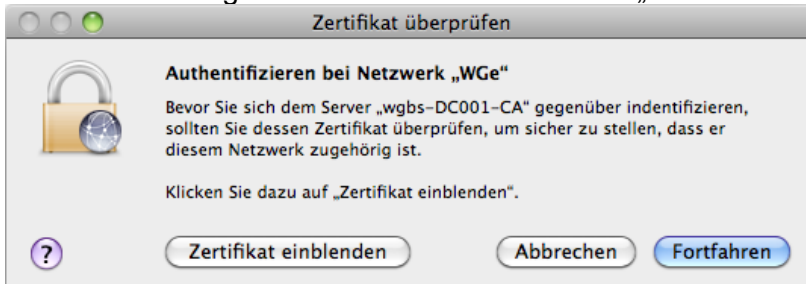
Zertifikat überprüfen

Authentifizieren bei Netzwerk „WGe"

Bevor Sie sich dem Server „wgbs-DC001-CA" gegenüber indentifizieren, sollten Sie dessen Zertifikat überprüfen, um sicher zu stellen, dass er diesem Netzwerk zugehörig ist.

Klicken Sie dazu auf „Zertifikat einblenden".

?

Zertifikat einblenden

Abbrechen

Fortfahren